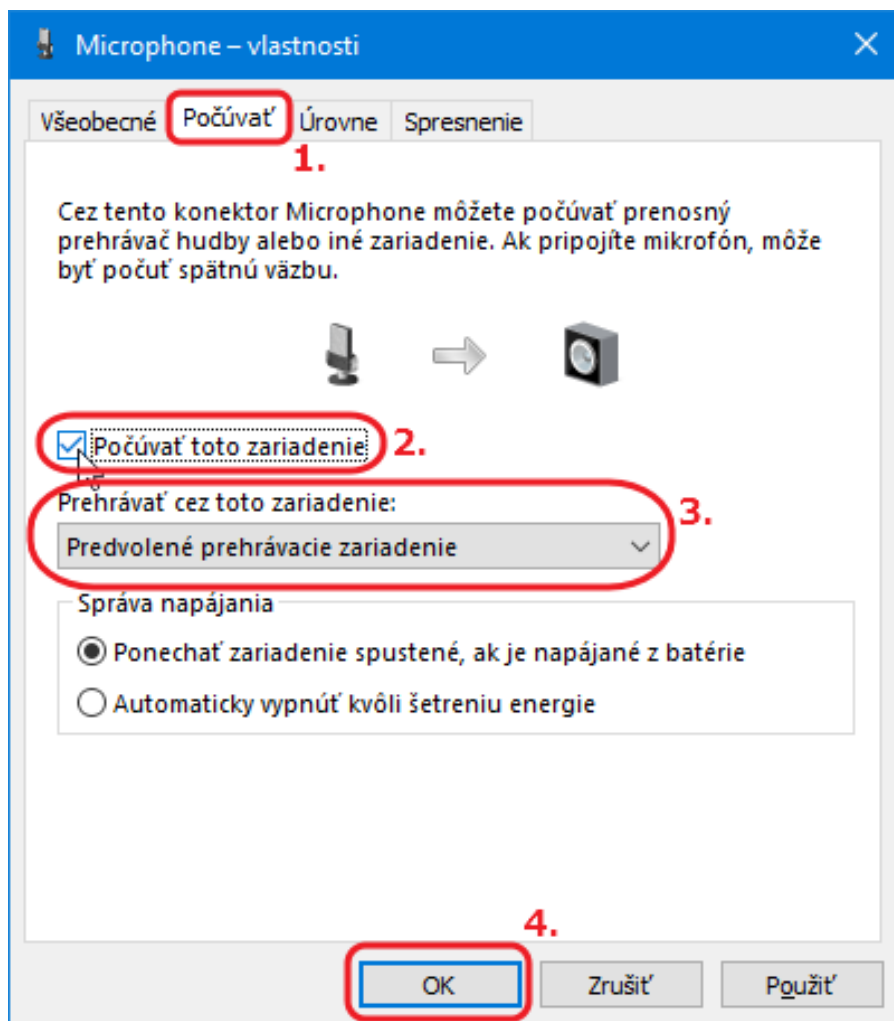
Microphone – vlastnosti

Všeobecné Počúvať Úrovne Spresnenie

1.

Cez tento konektor Microphone môžete počúvať prenosný prehrávač hudby alebo iné zariadenie. Ak pripojíte mikrofón, môže byť počuť spätnú väzbu.

Počúvať toto zariadenie 2.

Prehrávať cez toto zariadenie: 3.

Predvolené prehrávacie zariadenie

Správa napájania

Ponechať zariadenie spustené, ak je napájané z batérie

Automaticky vypnúť kvôli šetreniu energie

4.

OK Zrušiť Použiť